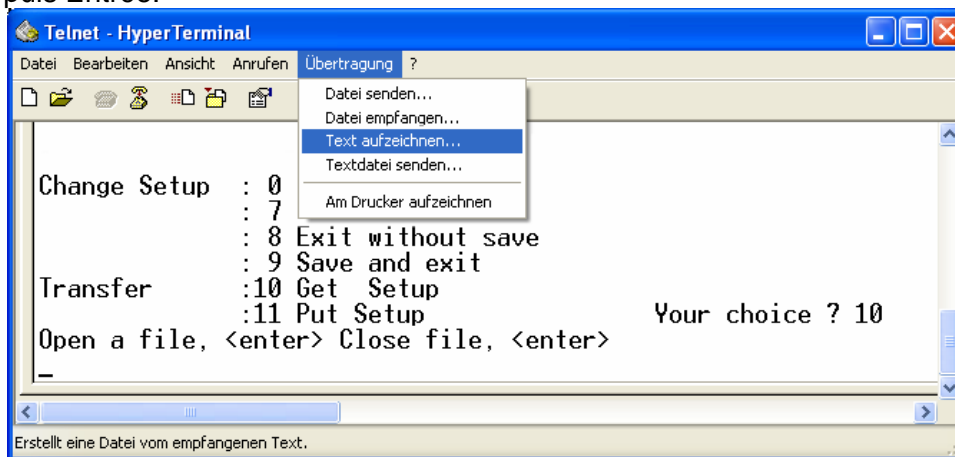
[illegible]

Telnet - HyperTerminal

Datei Bearbeiten Ansicht Anrufen Übertragung ?

Datei senden...
Datei empfangen...
Text aufzeichnen...
Textdatei senden...
Am Drucker aufzeichnen

Change Setup : 0
: 7
: 8 Exit without save
: 9 Save and exit
Transfer :10 Get Setup
:11 Put Setup Your choice ? 10
Open a file, <enter> Close file, <enter>
_

Erstellt eine Datei vom empfangenen Text.